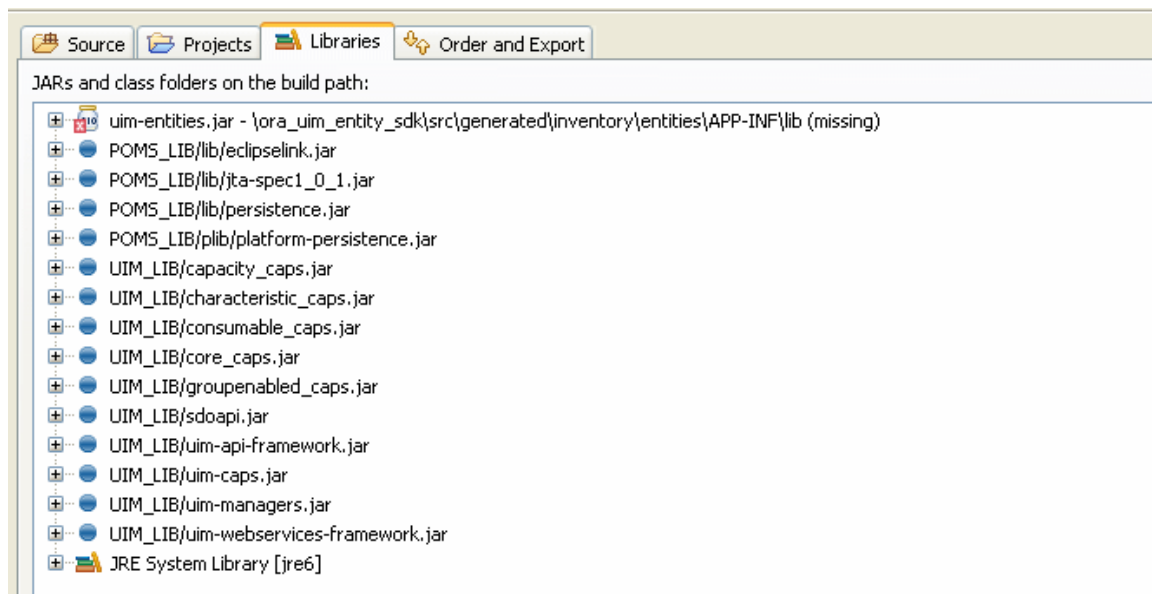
Source Projects Libraries Order and Export

JARs and class folders on the build path:

uim-entities.jar - \ora_uim_entity_sdk\src\generated\inventory\entities\APP-INF\lib (missing)
POMS_LIB/lib/eclipselink.jar
POMS_LIB/lib/jta-spec1_0_1.jar
POMS_LIB/lib/persistence.jar
POMS_LIB/plib/platform-persistence.jar
UIM_LIB/capacity_caps.jar
UIM_LIB/characteristic_caps.jar
UIM_LIB/consumable_caps.jar
UIM_LIB/core_caps.jar
UIM_LIB/groupenabled_caps.jar
UIM_LIB/sdoapi.jar
UIM_LIB/uim-api-framework.jar
UIM_LIB/uim-caps.jar
UIM_LIB/uim-managers.jar
UIM_LIB/uim-webservices-framework.jar
JRE System Library [jre6]